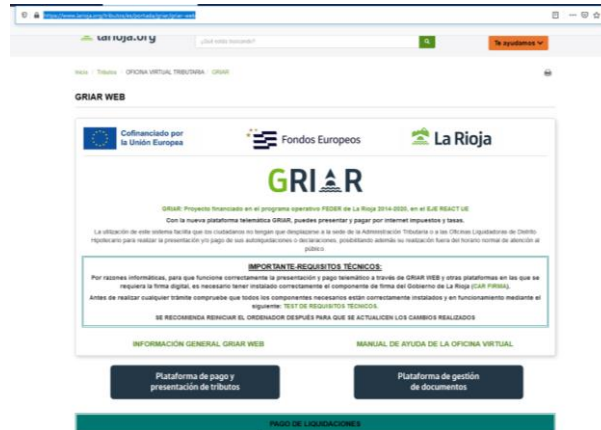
https://www.larioja.org/tributos/es/portada/griar/griar-web

larioja.org

¿Qué estás buscando?

Te ayudamos

Inicio / Tributos / OFICINA VIRTUAL TRIBUTARIA / GRIAR

GRIAR WEB

Cofinanciado por la Unión Europea

Fondos Europeos

La Rioja

GRIAR

GRIAR: Proyecto financiado en el programa operativo FEDER de La Rioja 2014-2020, en el EJE REACT UE

Con la nueva plataforma telemática GRIAR, puedes presentar y pagar por internet impuestos y tasas.

La utilización de este sistema facilita que los ciudadanos no tengan que desplazarse a la sede de la Administración Tributaria o a las Oficinas Liquidadoras de Distrito Hipotecario para realizar la presentación y/o pago de sus autoliquidaciones o declaraciones, posibilitando además su realización fuera del horario normal de atención al público.

IMPORTANTE-REQUISITOS TÉCNICOS:

Por razones informáticas, para que funcione correctamente la presentación y pago telemático a través de GRIAR WEB y otras plataformas en las que se requiera la firma digital, es necesario tener instalado correctamente el componente de firma del Gobierno de La Rioja (CAR FIRMA).

Antes de realizar cualquier trámite compruebe que todos los componentes necesarios están correctamente instalados y en funcionamiento mediante el siguiente: TEST DE REQUISITOS TÉCNICOS.

SE RECOMIENDA REINICIAR EL ORDENADOR DESPUÉS PARA QUE SE ACTUALICEN LOS CAMBIOS REALIZADOS

INFORMACIÓN GENERAL GRIAR WEB

MANUAL DE AYUDA DE LA OFICINA VIRTUAL

Plataforma de pago y presentación de tributos

Plataforma de gestión de documentos

PAGO DE LIQUIDACIONES